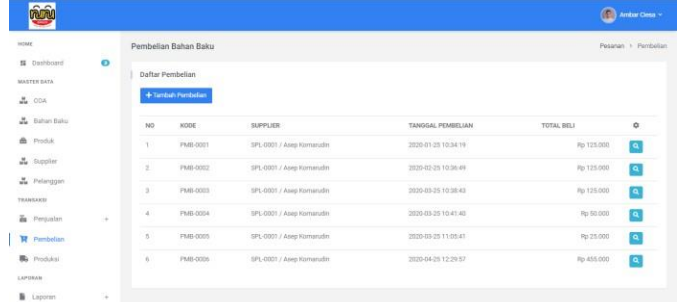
Ambar Cinta

HOME

Dashboard

MASTER DATA

COA

Bahan Baku

Produk

Supplier

Pelanggan

TRANSAKSI

Penjualan +

Pembelian

Produksi

LAPORAN

Laporan +

Pembelian Bahan Baku

Pesanan > Pembelian

Daftar Pembelian

+ Tambah Pembelian

| NO | KODE | SUPPLIER | TANGGAL PEMBELIAN | TOTAL BELI | |
|---|---|---|---|---|---|
| 1 | PMB-0001 | SPL-0001 / Asep Komarudin | 2020-01-25 10:34:19 | Rp 125.000 | |
| 2 | PMB-0002 | SPL-0001 / Asep Komarudin | 2020-02-25 10:36:49 | Rp 125.000 | |
| 3 | PMB-0003 | SPL-0001 / Asep Komarudin | 2020-03-25 10:38:43 | Rp 125.000 | |
| 4 | PMB-0004 | SPL-0001 / Asep Komarudin | 2020-03-25 10:41:40 | Rp 50.000 | |
| 5 | PMB-0005 | SPL-0001 / Asep Komarudin | 2020-03-25 11:05:41 | Rp 25.000 | |
| 6 | PMB-0006 | SPL-0001 / Asep Komarudin | 2020-04-25 12:29:57 | Rp 455.000 | |